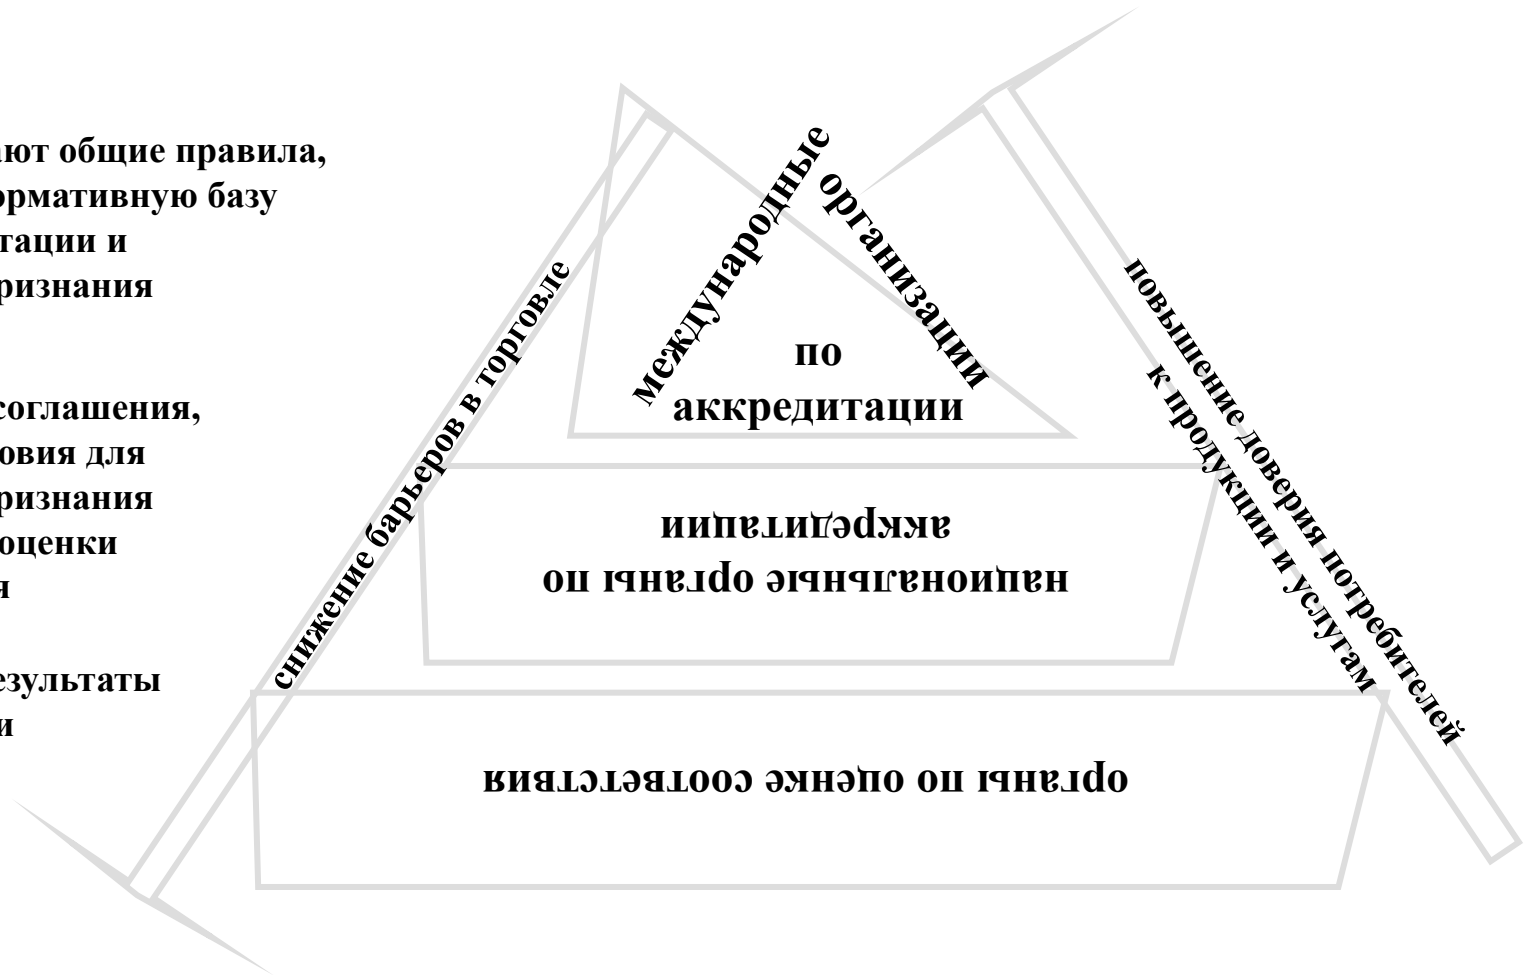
ают общие правила, ормативную базу тации и ризнания

соглашения, овия для ризнания оценки я

езультаты и

международные организации по аккредитации

снижение барьеров в торговле

повышение доверия потребителей к продукции и услугам

национальные органы по аккредитации

органы по оценке соответствия